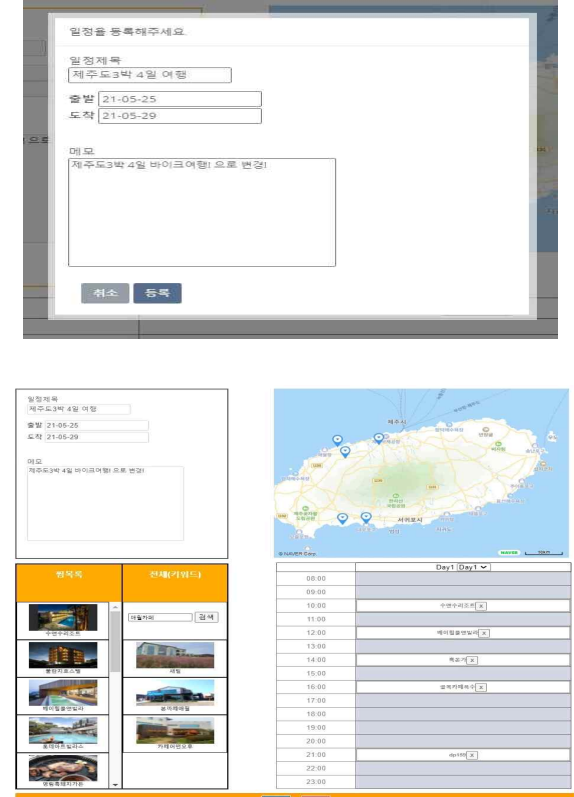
일정을 등록해주세요.

일정제목
제주도3박 4일 여행

출발 21-05-25
도착 21-05-29

메모
제주도3박 4일 바이크여행! 으로 변경!

취소 등록

일정제목
제주도3박 4일 여행

출발 21-05-25
도착 21-05-29

메모
제주도3박 4일 바이크여행! 으로 변경!

제주시

서귀포시

| 찜목록 | 전체(키워드) |
|---|---|
| 수앤수리조트 | 애월카페 검색 |
| 봄빛리조트스텔 | 새별 |
| 메이힐콘번빌리 | 봄의제제월 |
| 호텔라온빌리지 | 카페이번오후 |
| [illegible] | |

| | Day1 Day1 |
|---|---|
| 08:00 | |
| 09:00 | |
| 10:00 | 수앤수리조트 X |
| 11:00 | |
| 12:00 | 메이힐콘번빌리 X |
| 13:00 | |
| 14:00 | 해초기 X |
| 15:00 | |
| 16:00 | 성게카페바다 X |
| 17:00 | |
| 18:00 | |
| 19:00 | |
| 20:00 | |
| 21:00 | dp155 X |
| 22:00 | |
| 23:00 | |